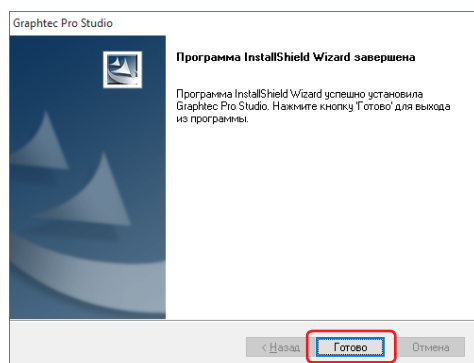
Graphtec Pro Studio

Программа InstallShield Wizard завершена

Программа InstallShield Wizard успешно установила Graphtec Pro Studio. Нажмите кнопку 'Готово' для выхода из программы.

< Назад
Готово
Отмена